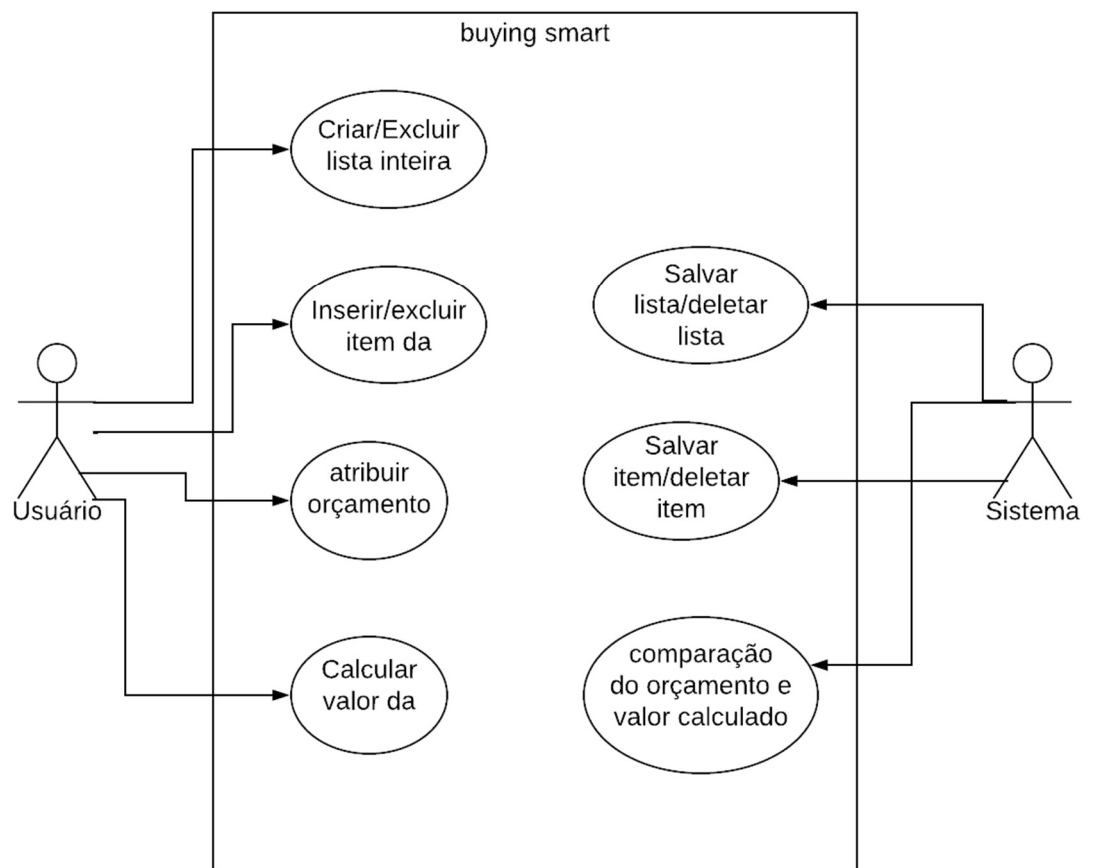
buying smart

Criar/Excluir lista inteira

Inserir/excluir item da

atribuir orçamento

Calcular valor da

Salvar lista/deletar lista

Salvar item/deletar item

comparação do orçamento e valor calculado

Usuário

Sistema